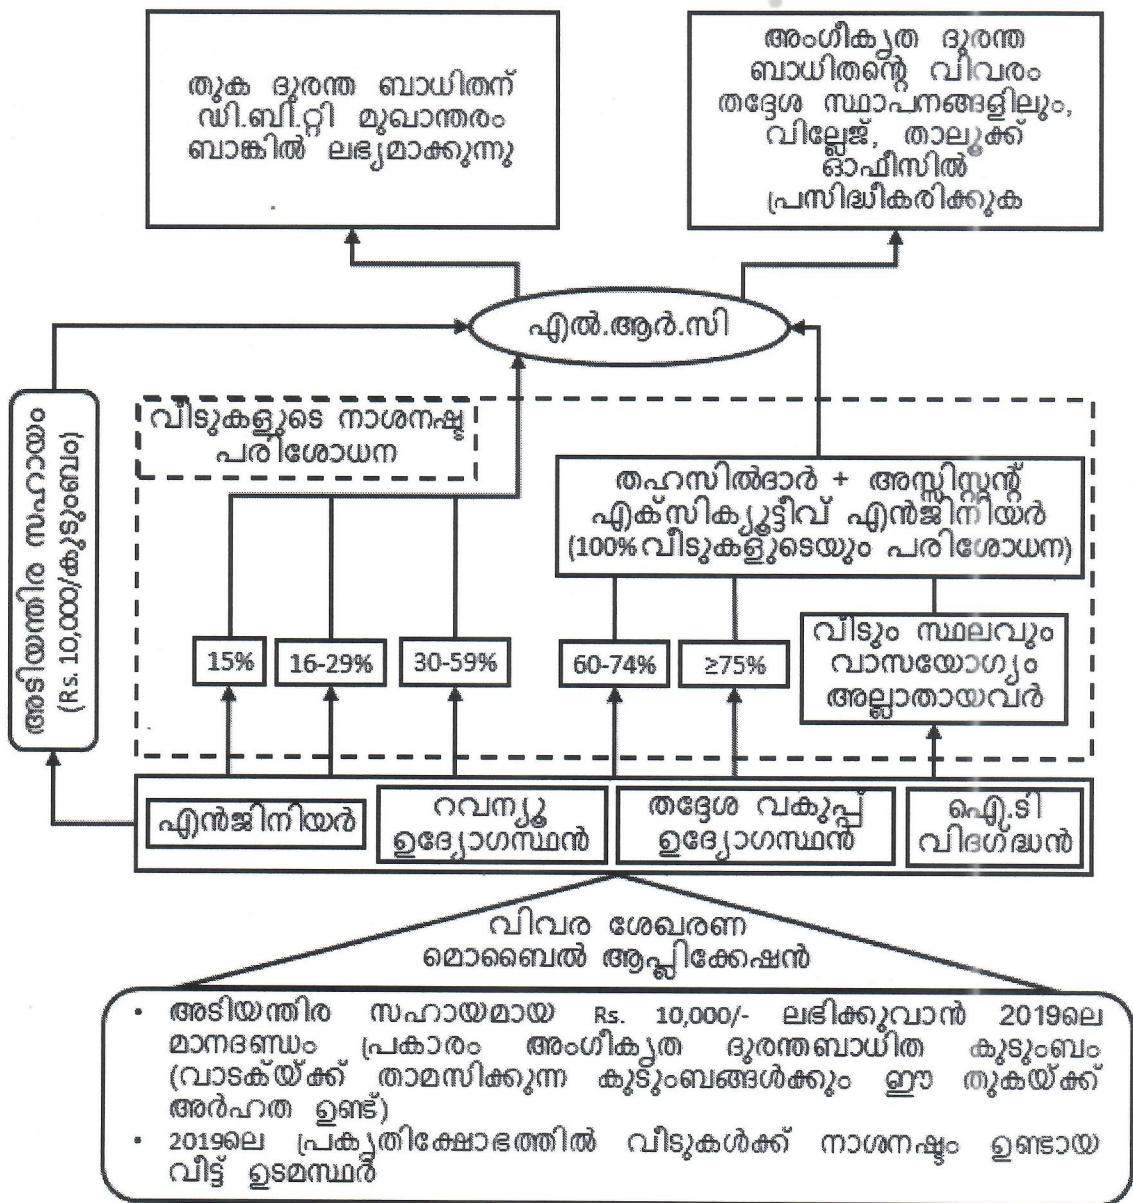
തുക ദുരന്ത ബാധിതന് ഡി.ബി.റ്റി മുഖാന്തരം ബാങ്കിൽ ലഭ്യമാക്കുന്നു

അംഗീകൃത ദുരന്ത ബാധിതന്റെ വിവരം തദ്ദേശ സ്ഥാപനങ്ങളിലും, വില്ലേജ്, താലൂക്ക് ഓഫീസിൽ പ്രസിദ്ധീകരിക്കുക

എൽ.ആർ.സി

അടിയന്തിര സഹായം (Rs. 10,000/കുടുംബം)

വീടുകളുടെ നാശനഷ്ട പരിശോധന

തഹസിൽദാർ + അസിസ്റ്റന്റ് എക്സിക്യൂട്ടീവ് എൻജിനിയർ (100% വീടുകളുടെയും പരിശോധന)

15%

16-29%

30-59%

60-74%

≥75%

വീടും സ്ഥലവും വാസയോഗ്യം അല്ലാതായവർ

എൻജിനിയർ

റവന്യൂ ഉദ്യോഗസ്ഥൻ

തദ്ദേശ വകുപ്പ് ഉദ്യോഗസ്ഥൻ

ഐ.ടി വിദഗ്ദ്ധൻ

വിവര ശേഖരണ മൊബൈൽ ആപ്ലിക്കേഷൻ

• അടിയന്തിര സഹായമായ Rs. 10,000/- ലഭിക്കുവാൻ 2019ലെ മാനദണ്ഡം പ്രകാരം അംഗീകൃത ദുരന്തബാധിത കുടുംബം (വാടകയ്ക്ക് താമസിക്കുന്ന കുടുംബങ്ങൾക്കും ഈ തുകയ്ക്ക് അർഹത ഉണ്ട്)
• 2019ലെ പ്രകൃതിക്ഷോഭത്തിൽ വീടുകൾക്ക് നാശനഷ്ടം ഉണ്ടായ വീട്ട് ഉടമസ്ഥർ